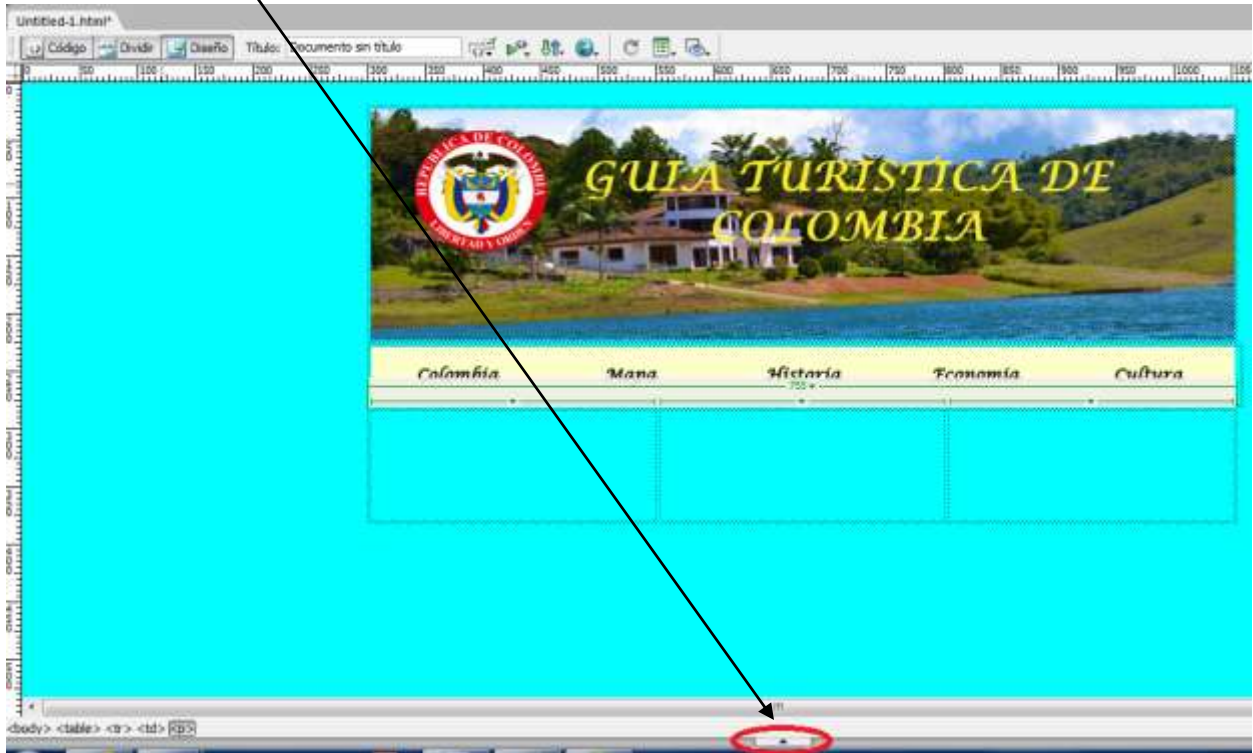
Untitled-1.html*

Código Dividir Diseño Título: Documento sin título

REPUBLICA DE COLOMBIA
LIBERTAD Y ORDEN

GUIA TURISTICA DE COLOMBIA

Colombia Mapa Historia Economía Cultura

755

<body> <table> <tr> <td> <b>